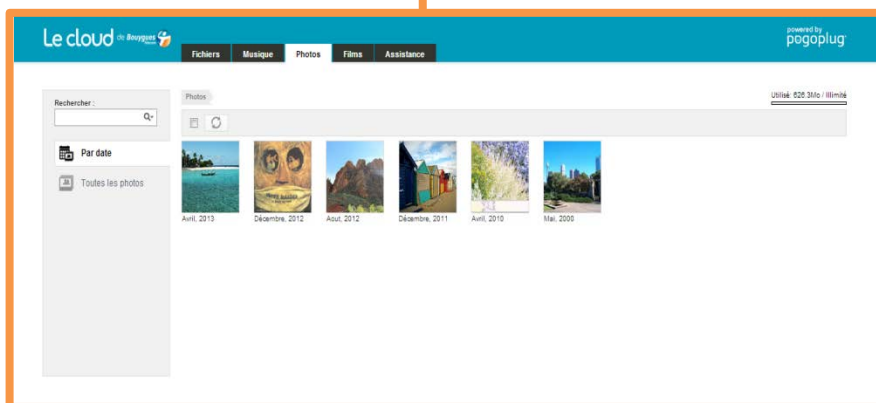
Le cloud de Bouygues Telecom

Fichiers | Musique | Photos | Films | Assistance

powered by pogoplug

Rechercher :

Par date

Toutes les photos

Photos

Utilisé: 626.3Mo / Illimité

Avril, 2013
Décembre, 2012
Aout, 2012
Décembre, 2011
Avril, 2010
Mai, 2000